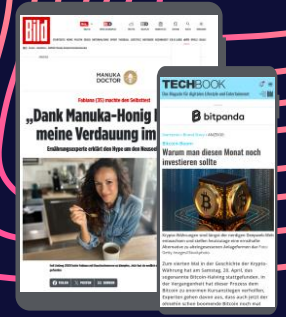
Bild

MANUKA DOCTOR

Fabiana (35) machte den Selbsttest

„Dank Manuka-Honig meine Verdauung im

Ernährungsexperte erklärt den Hype um den Neusee

TECHBOOK

bitpanda

Bitcoin-Boom

Warum man diesen Monat noch investieren sollte